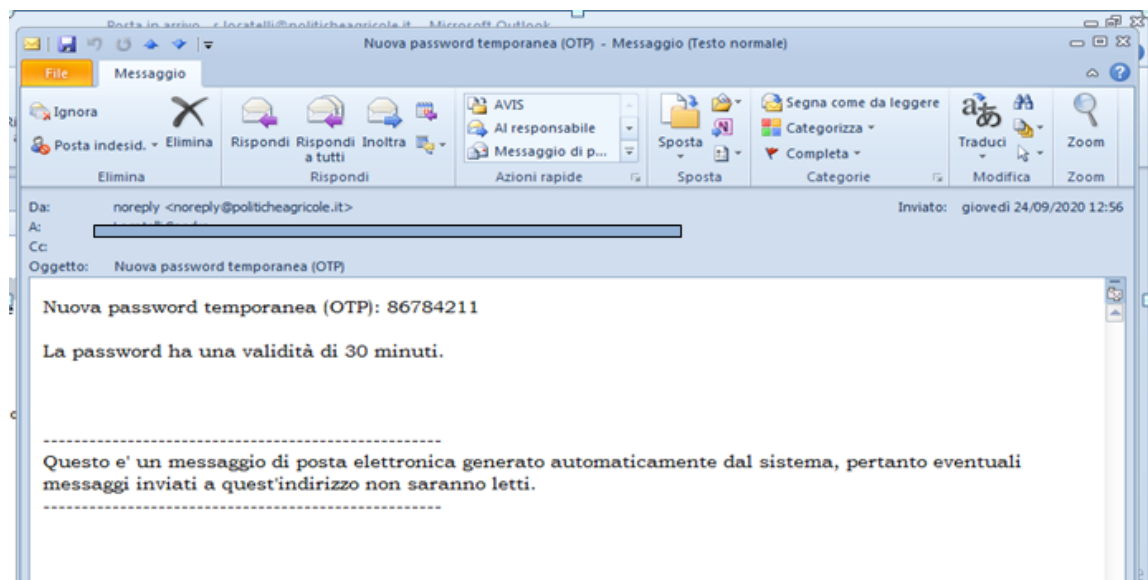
Posta in arrivo - c.locatelli@politicheagricole.it - Microsoft Outlook

Nuova password temporanea (OTP) - Messaggio (Testo normale)

File Messaggio

Ignora
Posta indesid.
Elimina
Elimina

Rispondi
Rispondi a tutti
Inoltra
Rispondi

AVIS
Al responsabile
Messaggio di p...
Azioni rapide

Sposta
Sposta

Segna come da leggere
Categorizza
Completa
Categorie

Traduci
Modifica

Zoom
Zoom

Da: noreply <noreply@politicheagricole.it>
Inviato: giovedì 24/09/2020 12:56
A: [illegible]
Cc:
Oggetto: Nuova password temporanea (OTP)

Nuova password temporanea (OTP): 86784211

La password ha una validità di 30 minuti.

----------------------------------------------------
Questo e' un messaggio di posta elettronica generato automaticamente dal sistema, pertanto eventuali messaggi inviati a quest'indirizzo non saranno letti.
----------------------------------------------------